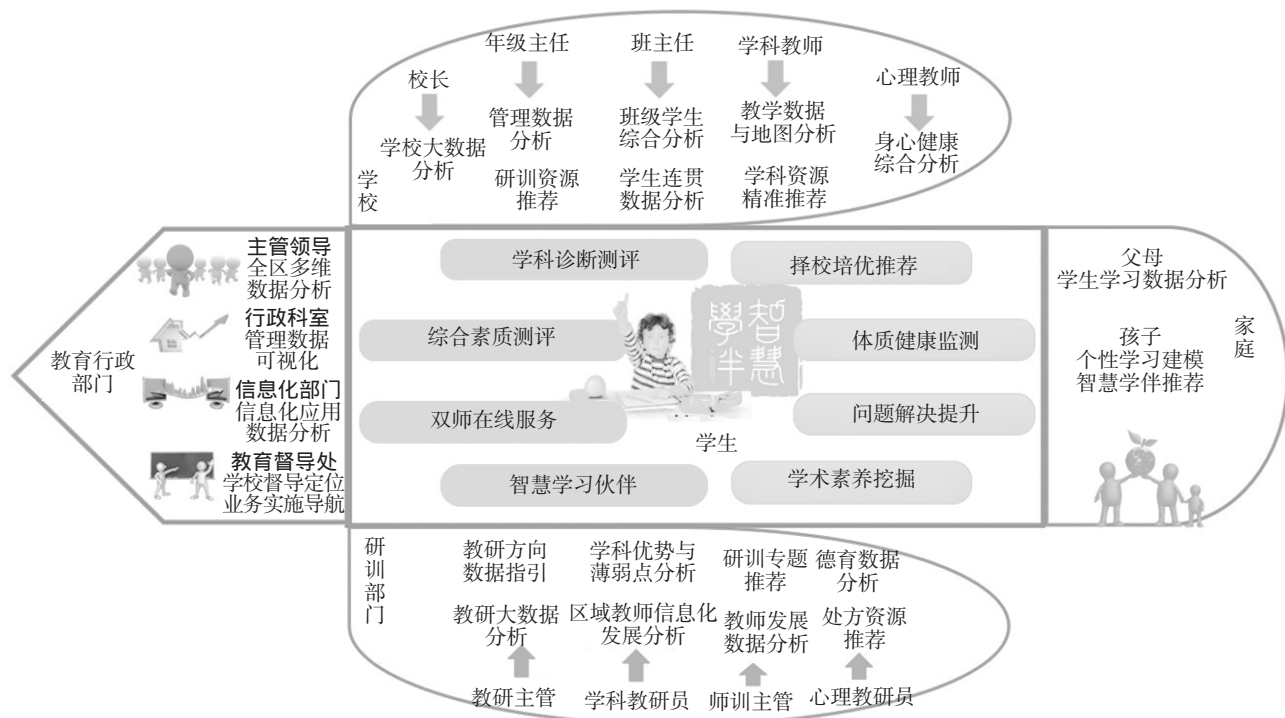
年级主任
班主任
学科教师
校长
心理教师
管理数据分析
班级学生综合分析
教学数据与地图分析
学校大数据分析
身心健康综合分析
研训资源推荐
学生连贯数据分析
学科资源精准推荐
学校

主管领导
全区多维数据分析
行政科室
管理数据可视化
信息化部门
信息化应用数据分析
教育督导处
学校督导定位业务实施导航
教育行政部门

学科诊断测评
择校培优推荐
综合素质测评
體質健康监测
双师在线服务
问题解决提升
智慧学习伙伴
学术素养挖掘
学生
學智
伴慧

父母
学生学习数据分析
孩子
个性学习建模
智慧学伴推荐
家庭

研训部门
教研方向数据指引
学科优势与薄弱点分析
研训专题推荐
德育数据分析
教研大数据分析
区域教师信息化发展分析
教师发展数据分析
处方资源推荐
教研主管
学科教研员
师训主管
心理教研员